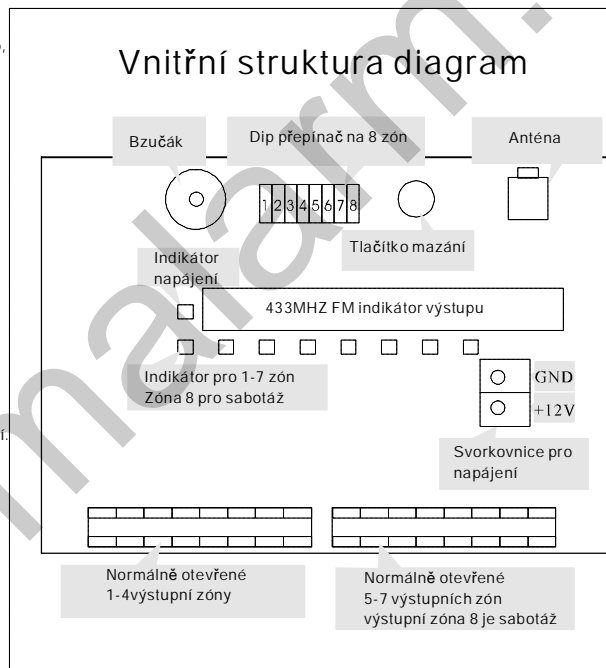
Vnitřní struktura diagram

Bzučák

Dip přepínač na 8 zón

Anténa

1 2 3 4 5 6 7 8

Tlačítko mazání

Indikátor napájení

433MHZ FM indikátor výstupu

Indikátor pro 1-7 zón
Zóna 8 pro sabotáž

GND

+12V

Svorkovnice pro napájení

Normálně otevřené
1-4výstupní zóny

Normálně otevřené
5-7 výstupních zón
výstupní zóna 8 je sabotáž

malarm.